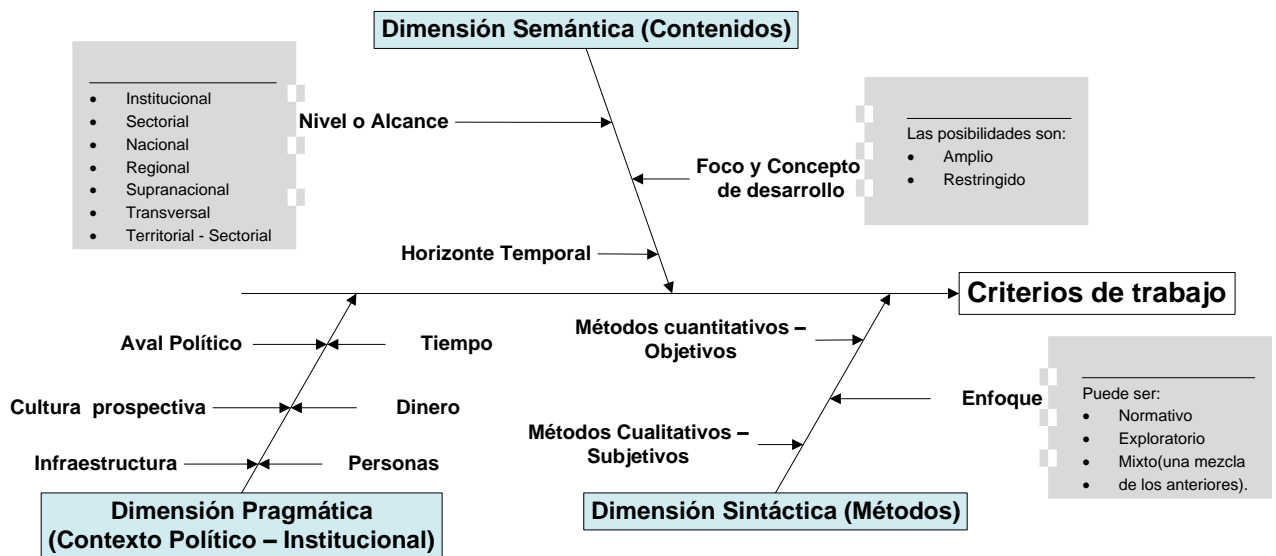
Dimensión Semántica (Contenidos)

- Institucional
- Sectorial
- Nacional
- Regional
- Supranacional
- Transversal
- Territorial - Sectorial

Nivel o Alcance

Las posibilidades son:
- Amplio
- Restringido

Foco y Concepto de desarrollo

Horizonte Temporal

Criterios de trabajo

Aval Político

Tiempo

Cultura prospectiva

Dinero

Infraestructura

Personas

Métodos cuantitativos – Objetivos

Enfoque

Puede ser:
- Normativo
- Exploratorio
- Mixto(una mezcla
- de los anteriores).

Métodos Cualitativos – Subjetivos

Dimensión Pragmática (Contexto Político – Institucional)

Dimensión Sintáctica (Métodos)